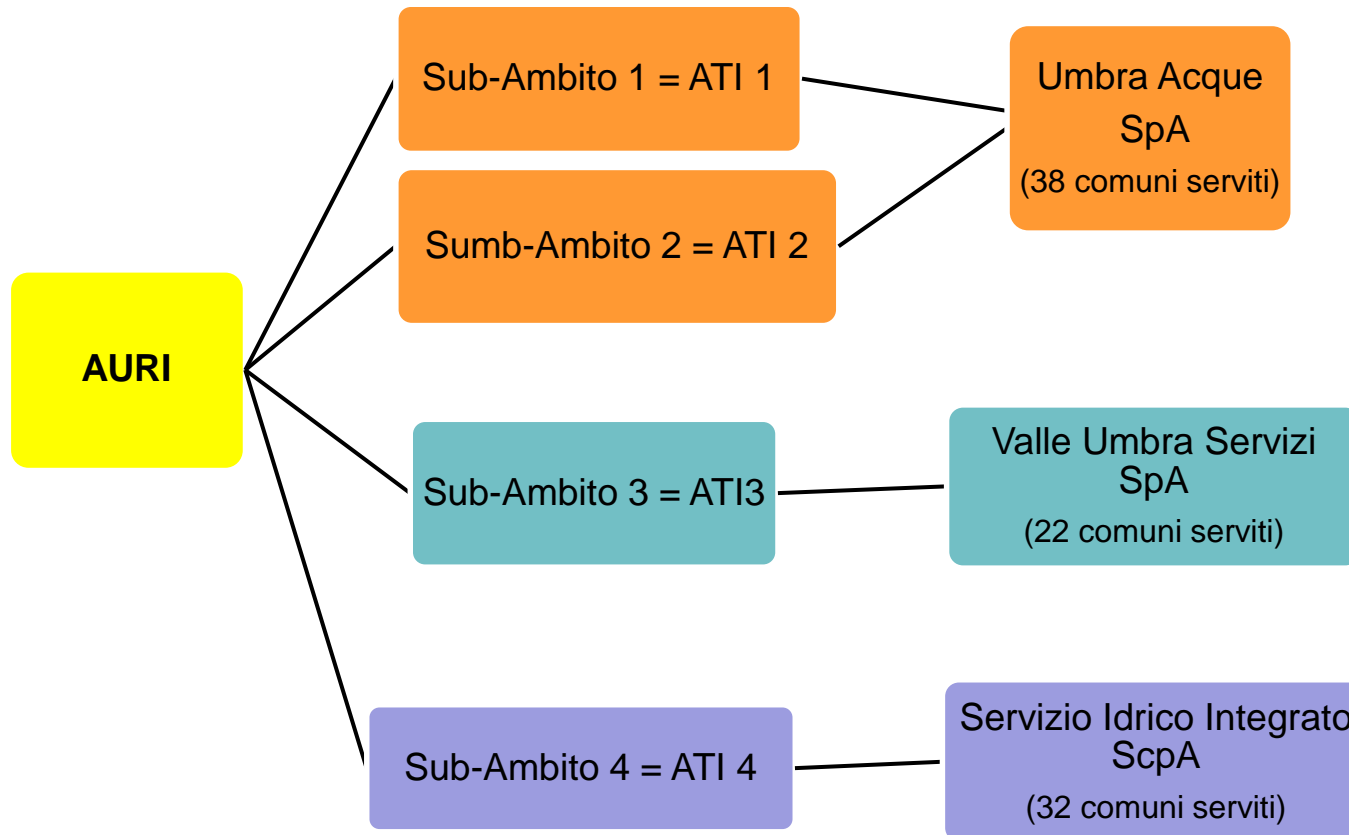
AURI

Sub-Ambito 1 = ATI 1

Sumb-Ambito 2 = ATI 2

Umbra Acque SpA
(38 comuni serviti)

Sub-Ambito 3 = ATI3

Valle Umbra Servizi SpA
(22 comuni serviti)

Sub-Ambito 4 = ATI 4

Servizio Idrico Integrato ScpA
(32 comuni serviti)